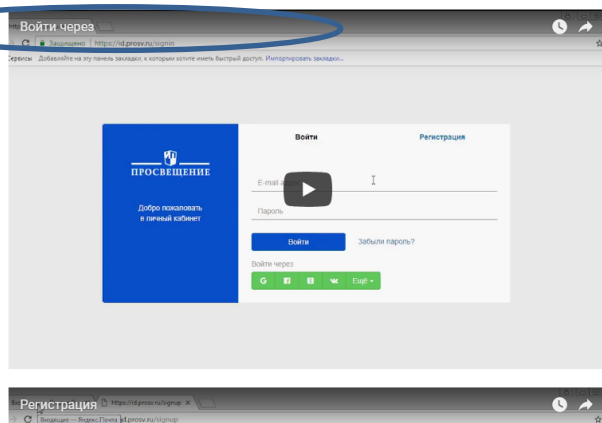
Войти через

Защищено | https://id.prosv.ru/signin

Сервисы Добавляйте на эту панель закладки, к которым хотите иметь быстрый доступ. Импортировать закладки...

ПРОСВЕЩЕНИЕ

Добро пожаловать в личный кабинет

Войти

Регистрация

E-mail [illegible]

Пароль

Войти

Забыли пароль?

Войти через

G

f

В

vk

Ещё

Регистрация

https://id.prosv.ru/signup

Входящие — Яндекс.Почта id.prosv.ru/signup